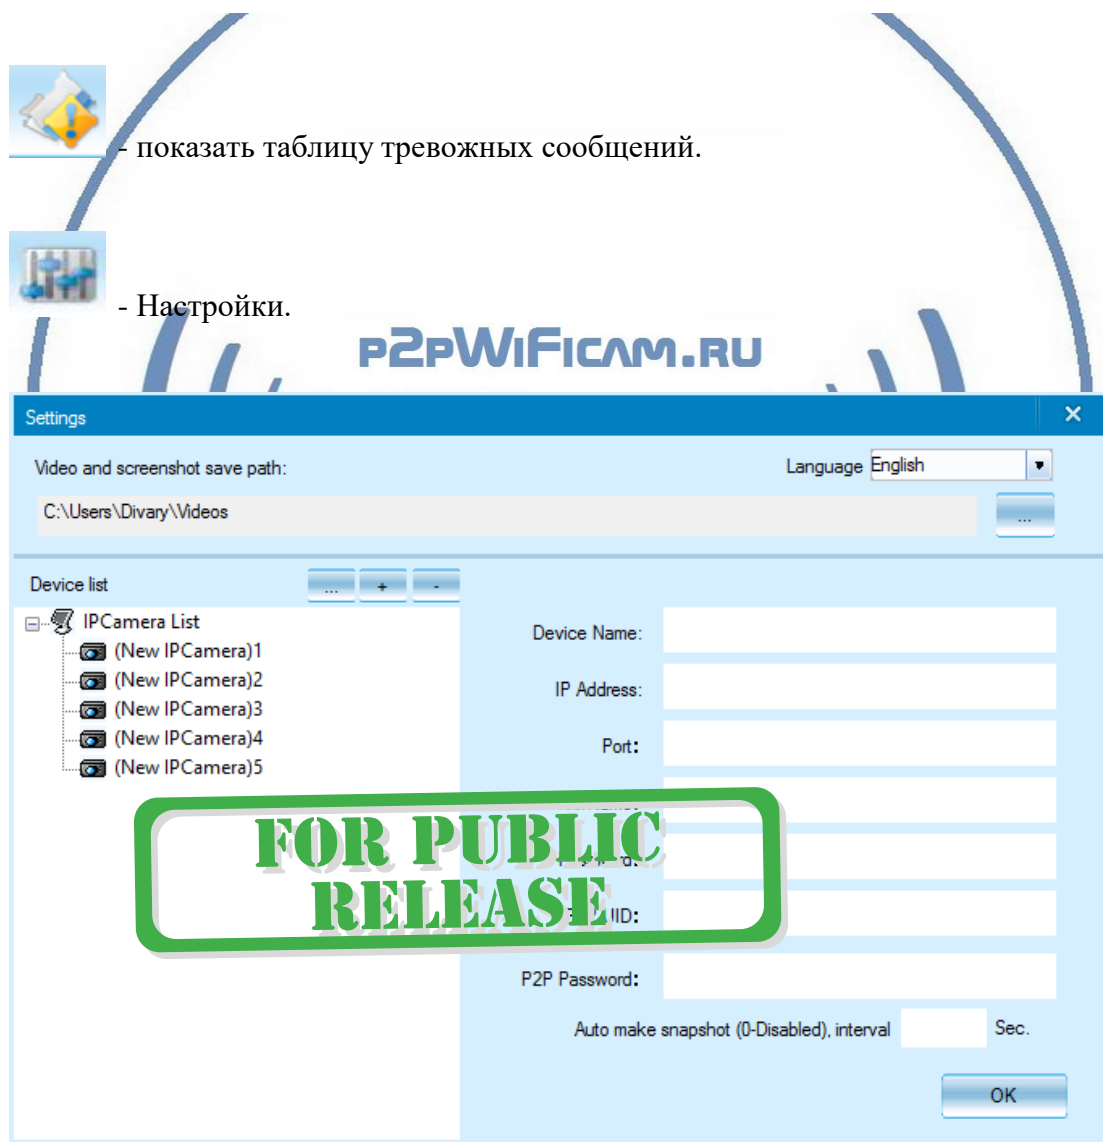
- показать таблицу тревожных сообщений.

- Настройки.

P2PWIFICAM.RU

Settings

Video and screenshot save path:

Language English

C:\Users\Divary\Videos

...

Device list

... + -

IPCamera List
(New IPCamera)1
(New IPCamera)2
(New IPCamera)3
(New IPCamera)4
(New IPCamera)5

Device Name:

IP Address:

Port:

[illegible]

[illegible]rd:

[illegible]ID:

P2P Password:

Auto make snapshot (0-Disabled), interval Sec.

OK

FOR PUBLIC RELEASE